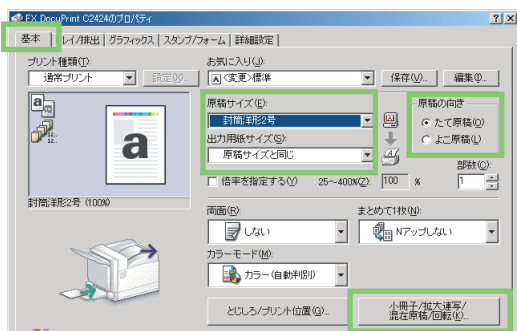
FX DocuPrint C2424のプロパティ ? X

基本 レイ/排出 グラフィックス スタンプ/フォーム 詳細設定

プリント種類(T):
通常プリント
設定(X)...

お気に入り(J):
<変更>標準
保存(V)... 編集(I)...

原稿サイズ(E):
封筒洋形2号

原稿の向き
たて原稿(O)
よこ原稿(L)

出力用紙サイズ(S):
原稿サイズと同じ

部数(C):
1

倍率を指定する(U) 25〜400%(Z): 100 %

封筒洋形2号 (100%)

両面(B):
しない

まとめて1枚(N):
Nアップしない

カラーモード(M):
カラー(自動判別)

とじしろ/プリント位置(G)...

小冊子/拡大連写/混在原稿/回転(K)...